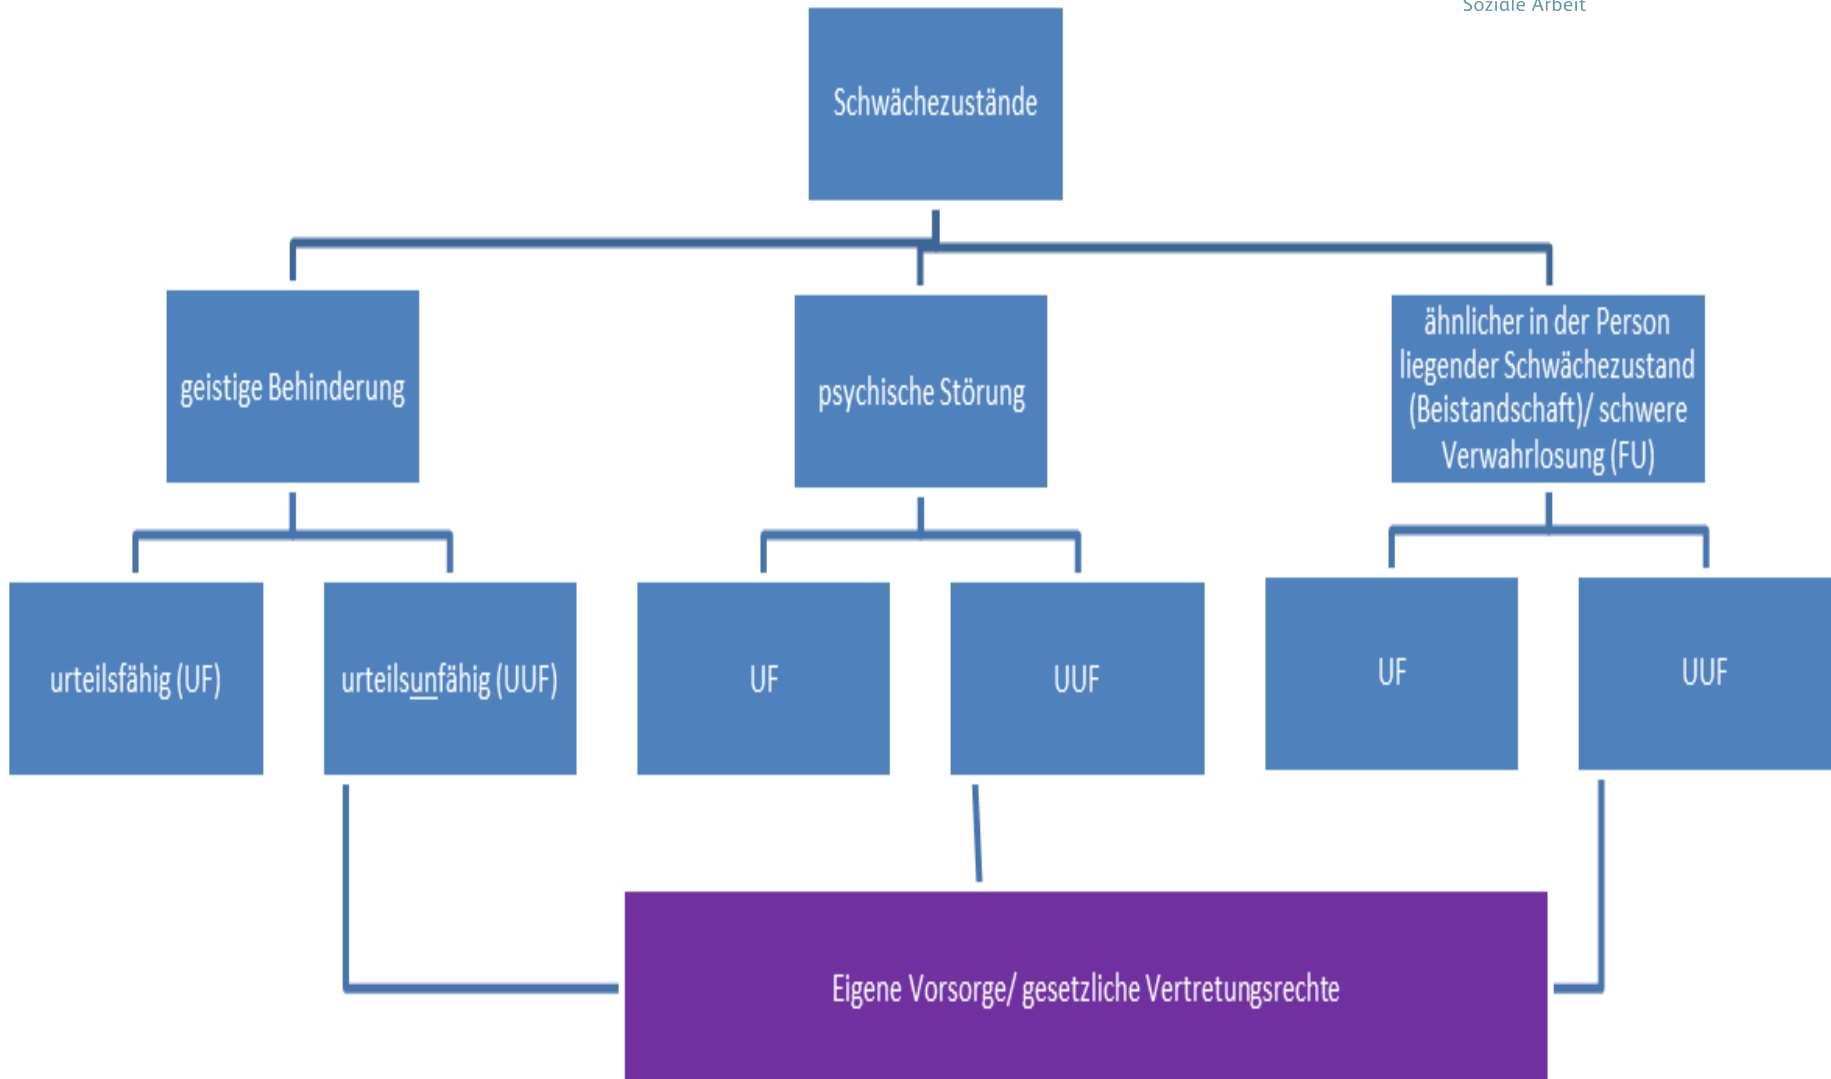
Soziale Arbeit

Schwächezustände

geistige Behinderung

psychische Störung

ähnlicher in der Person liegender Schwächezustand (Beistandschaft)/ schwere Verwahrlosung (FU)

urteilsfähig (UF)

urteilsunfähig (UUF)

UF

UUF

UF

UUF

Eigene Vorsorge/ gesetzliche Vertretungsrechte